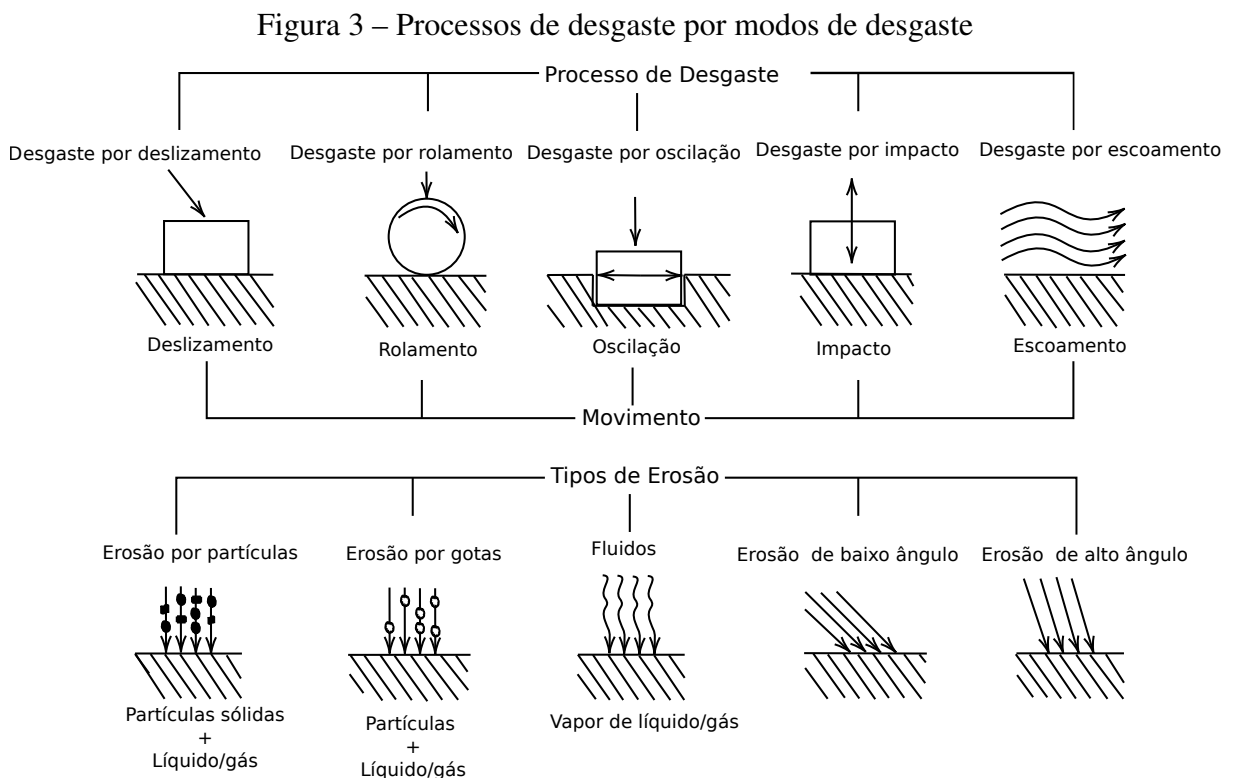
Figura 3 – Processos de desgaste por modos de desgaste

Processo de Desgaste

Desgaste por deslizamento

Desgaste por rolamento

Desgaste por oscilação

Desgaste por impacto

Desgaste por escoamento

Deslizamento

Rolamento

Oscilação

Impacto

Escoamento

Movimento

Tipos de Erosão

Erosão por partículas

Erosão por gotas

Fluidos

Erosão de baixo ângulo

Erosão de alto ângulo

Partículas sólidas + Líquido/gás

Partículas + Líquido/gás

Vapor de líquido/gás